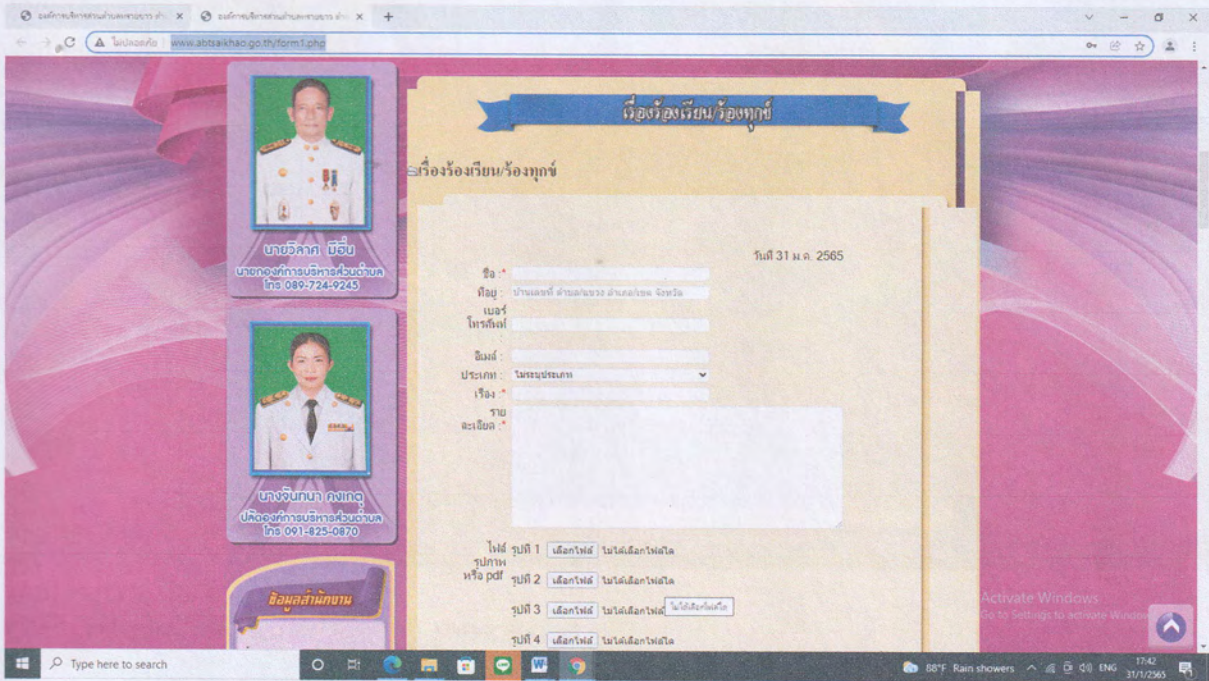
องค์การบริหารส่วนตำบลทรายขาว อำ ×
องค์การบริหารส่วนตำบลทรายขาว อำ ×
+

ไม่ปลอดภัย | www.abtsaikhao.go.th/form1.php

นายวิลาศ มีอิ่น
นายกองค์การบริหารส่วนตำบล
โทร 089-724-9245

นางจินทนา คงเกตุ
ปลัดองค์การบริหารส่วนตำบล
โทร 091-825-0870

ข้อมูลสำนักงาน

เรื่องร้องเรียน/ร้องทุกข์

เรื่องร้องเรียน/ร้องทุกข์

วันที่ 31 ม.ค. 2565

ชื่อ :*
ที่อยู่ : บ้านเลขที่ ตำบล/แขวง อำเภอ/เขต จังหวัด
เบอร์โทรศัพท์ :
อีเมล์ :
ประเภท : ไม่ระบุประเภท
เรื่อง :*
รายละเอียด :*

ไฟล์รูปภาพ หรือ pdf
รูปที่ 1 เลือกไฟล์ ไม่ได้เลือกไฟล์ใด
รูปที่ 2 เลือกไฟล์ ไม่ได้เลือกไฟล์ใด
รูปที่ 3 เลือกไฟล์ ไม่ได้เลือกไฟล์ใด ไม่ได้เลือกไฟล์ใด
รูปที่ 4 เลือกไฟล์ ไม่ได้เลือกไฟล์ใด

Activate Windows
Go to Settings to activate Windows.

Type here to search
88°F Rain showers ENG 17:42 31/1/2565